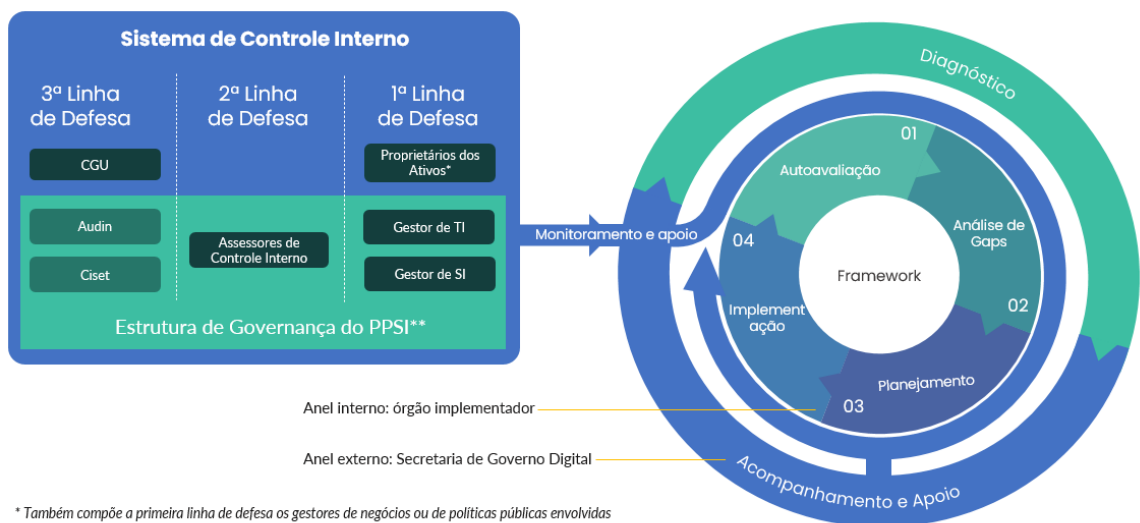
Sistema de Controle Interno

3ª Linha de Defesa

CGU

2ª Linha de Defesa

1ª Linha de Defesa

Proprietários dos Ativos*

Audin

Ciset

Assessores de Controle Interno

Gestor de TI

Gestor de SI

Estrutura de Governança do PPSI**

Monitoramento e apoio

Diagnóstico

01

Autoavaliação

Análise de Gaps

02

Framework

04

Implementação

Planejamento

03

Acompanhamento e Apoio

Anel interno: órgão implementador

Anel externo: Secretaria de Governo Digital

* Também compõe a primeira linha de defesa os gestores de negócios ou de políticas públicas envolvidas